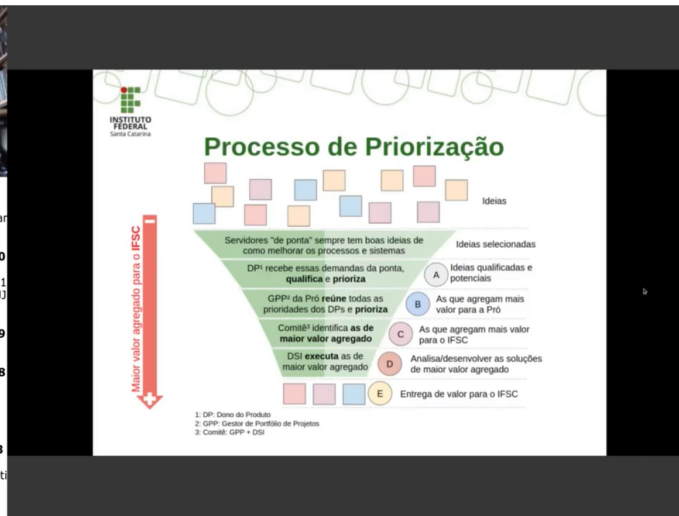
INSTITUTO FEDERAL
Santa Catarina

Processo de Priorização

Ideias

Maior valor agregado para o IFSC

Servidores "de ponta" sempre tem boas ideias de como melhorar os processos e sistemas

Ideias selecionadas

DP¹ recebe essas demandas da ponta, **qualifica** e **prioriza**

A Ideias qualificadas e potenciais

GPP² da Pró **reúne** todas as prioridades dos DPs e **prioriza**

B As que agregam mais valor para a Pró

Comitê³ identifica **as de maior valor agregado**

C As que agregam mais valor para o IFSC

DSI **executa** as de maior valor agregado

D Analisa/desenvolver as soluções de maior valor agregado

E Entrega de valor para o IFSC

1: DP: Dono do Produto
2: GPP: Gestor de Portfólio de Projetos
3: Comitê: GPP + DSI